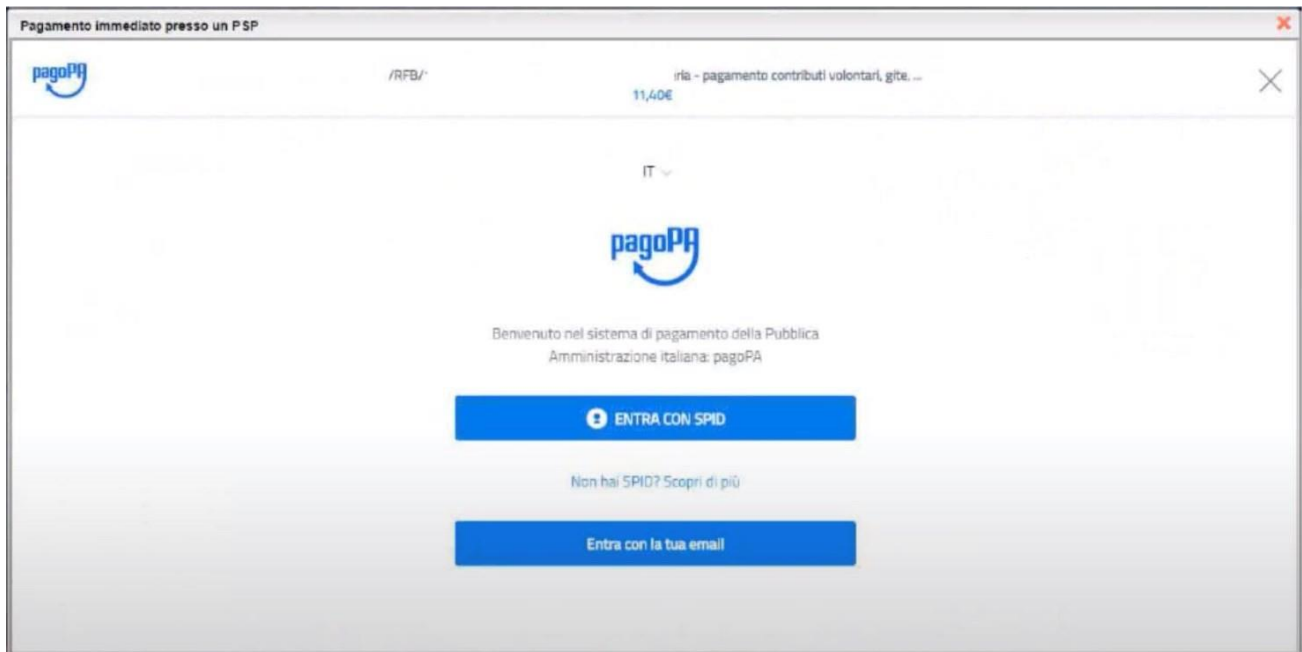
Pagamento immediato presso un PSP

pagoPA

/RFB/'

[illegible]ria - pagamento contributi volontari, gite. ...

11,40€

IT

pagoPA

Benvenuto nel sistema di pagamento della Pubblica Amministrazione italiana: pagoPA

ENTRA CON SPID

Non hai SPID? Scopri di più

Entra con la tua email